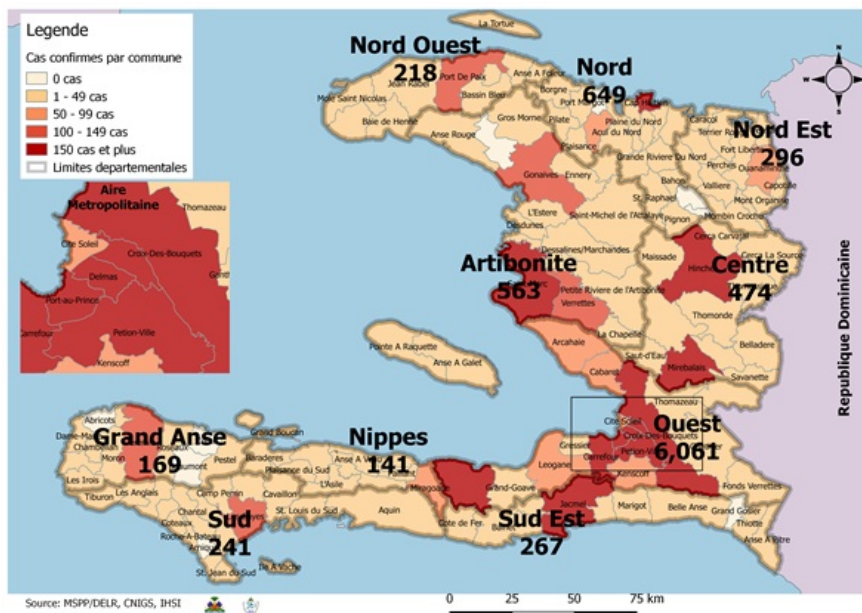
Legende

Cas confirmes par commune

0 cas

1 - 49 cas

50 - 99 cas

100 - 149 cas

150 cas et plus

Limites departementales

Aire Metropolitaine

Thomazeau

Cite Soleil

Croix-Des-Bouquets

Delmas

Port-au-Prince

Petion-Ville

Kenscoff

Nord Ouest
218

La Tortue

Port De Paix

Anse A Foleur

Mole Saint Nicolas

Jean Rabel

Bassin Bleu

Borgne

Baie de Henne

Gros Morne

Pilate

Anse Rouge

Nord
649

Port Margot

Plaine du Nord

Acul du Nord

Grande Riviere Du Nord

Nord Est
296

Caracol

Terrier Rouge

Fort Liberte

Perches

Ouanaminthe

Capotille

Vallieres

Mont Organise

Gonaives

Ennery

L'Estere

Desdunes

Saint-Michel de l'Attalaye

St. Raphael

Pignon

Mombin Crochu

Cerca Carvajal

Cerca La Source

Dessalines/Marchandes

Maissade

Artibonite
563

Petite Riviere de l'Artibonite

Verrettes

Hinche

Centre
474

Thomonde

La Chapelle

Belladere

Arcahaie

Saut-d'Eau

Mirebalais

Savanette

Pointe A Raquette

Anse A Galet

Cabaret

Thomazeau

Cite Soleil

Croix-Des-Bouquets

Petion-Ville

Carrefour

Gressier

Quest
6,061

Kenscoff

Leogane

Fonds Verrettes

Republique Dominicaine

Abricots

Dame-Marie

Chambellan

Grand Anse
169

Moron

Jeremie

Beaumont

Les Irois

Tiburon

Les Anglais

Grand Boucan

Pestel

Baraderes

Plaisance du Sud

Nippes
141

Anse A Veau

L'Asile

Miragoane

Grand-Goave

Camp Perrin

Chantal

Cavaillon

St. Louis du Sud

Coteaux

Roche-A-Bateau

Sud
241

Arniquet

St. Jean du Sud

Ile A Vache

Aquin

Cote de Fer

Sud Est
267

Jacmel

Marigot

Belle Anse

Grand Gosier

Thiotte

Anse A Pitre

Source: MSPP/DELR, CNIGS, IHSI

0 25 50 75 km